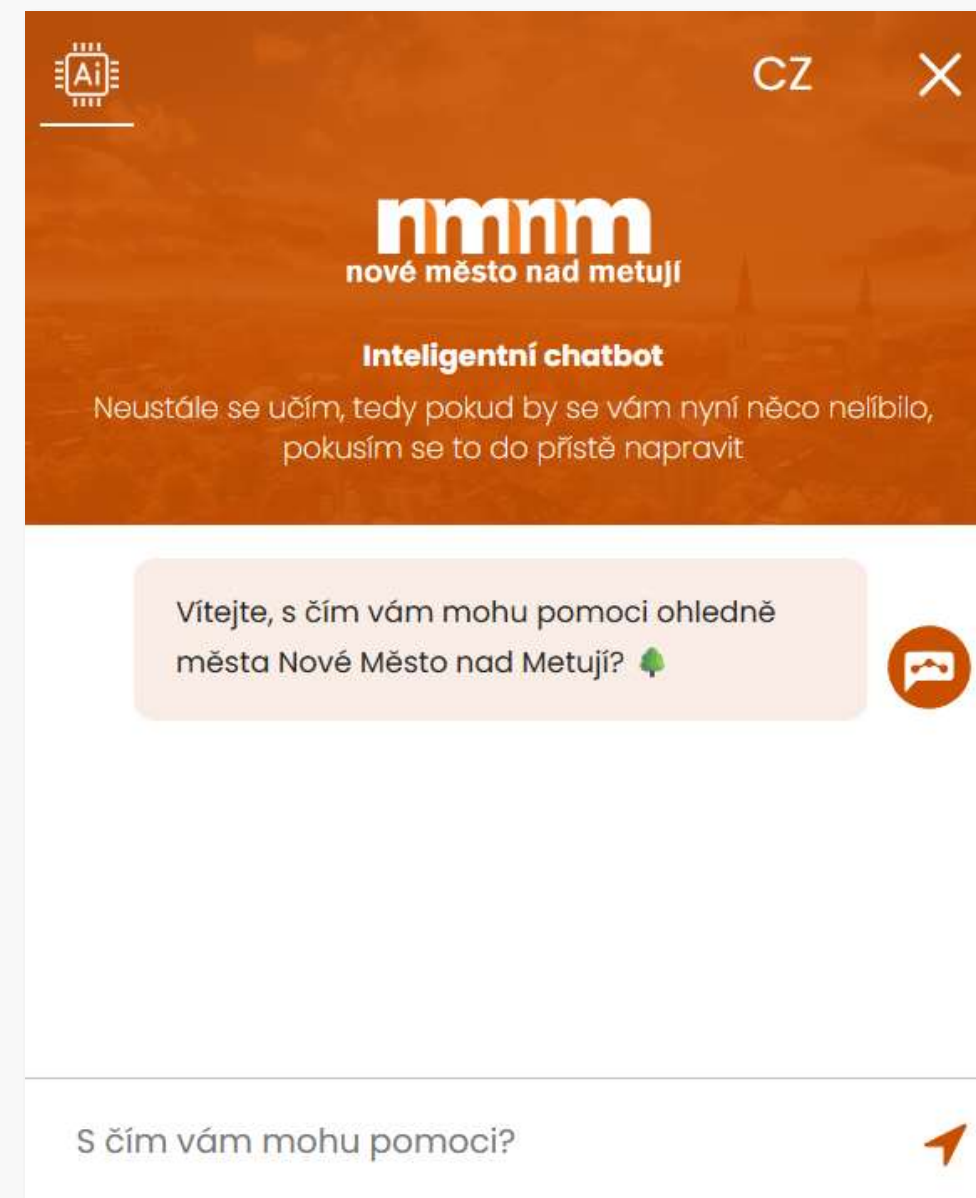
Ai

CZ

nmnm
nové město nad metují

Inteligentní chatbot

Neustále se učím, tedy pokud by se vám nyní něco nelíbilo, pokusím se to do příště napravit

Vítejte, s čím vám mohu pomoci ohledně města Nové Město nad Metují? 🌳

S čím vám mohu pomoci?